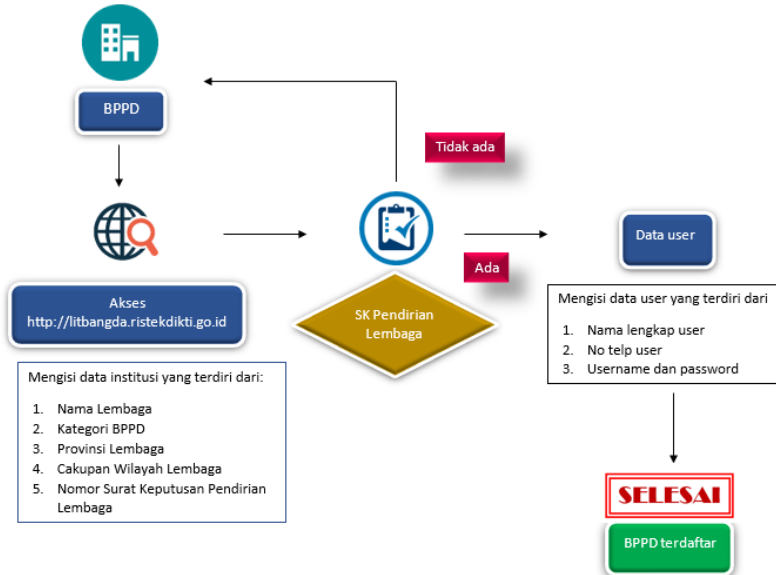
BPPD

Tidak ada

Akses
http://litbangda.ristekdikti.go.id

SK Pendirian Lembaga

Ada

Data user

Mengisi data user yang terdiri dari

1. Nama lengkap user
2. No telp user
3. Username dan password

Mengisi data institusi yang terdiri dari:

1. Nama Lembaga
2. Kategori BPPD
3. Provinsi Lembaga
4. Cakupan Wilayah Lembaga
5. Nomor Surat Keputusan Pendirian Lembaga

SELESAI

BPPD terdaftar